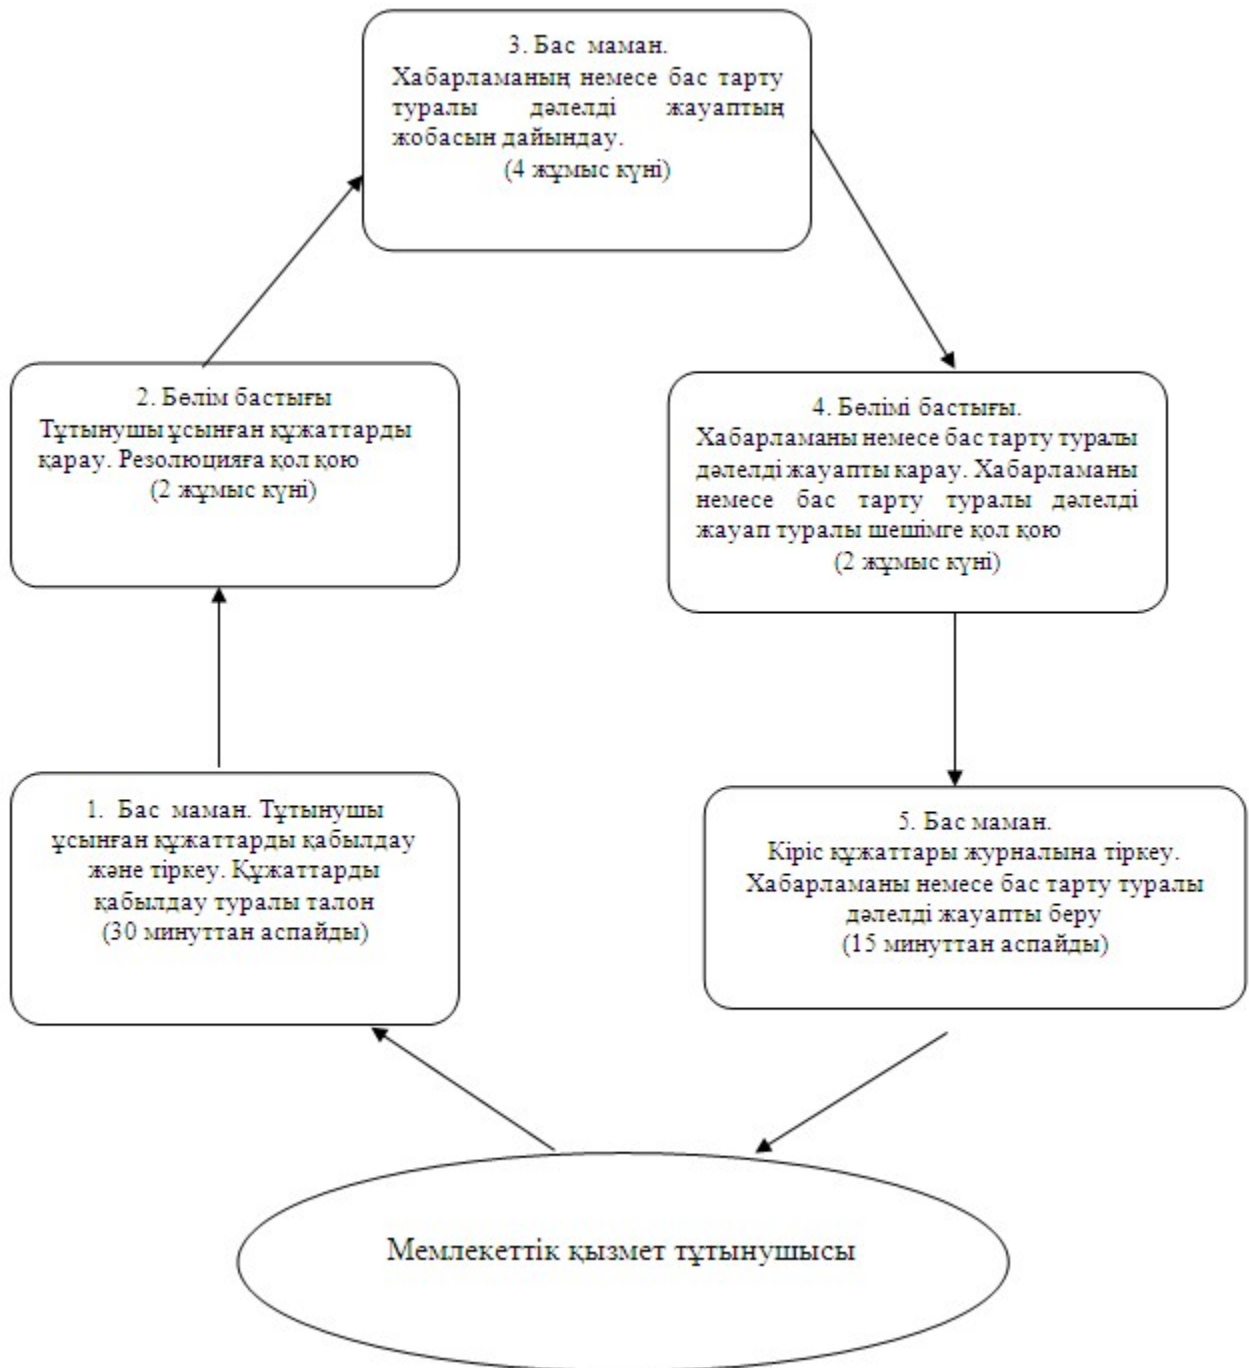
3. Бас маман.
Хабарламаның немесе бас тарту туралы дәлелді жауаптың жобасын дайындау.
(4 жұмыс күні)

2. Бөлім бастығы
Тұтынушы ұсынған құжаттарды қарау. Резолюцияға қол қою
(2 жұмыс күні)

4. Бөлімі бастығы.
Хабарламаны немесе бас тарту туралы дәлелді жауапты қарау. Хабарламаны немесе бас тарту туралы дәлелді жауап туралы шешімге қол қою
(2 жұмыс күні)

1. Бас маман. Тұтынушы ұсынған құжаттарды қабылдау және тіркеу. Құжаттарды қабылдау туралы талон
(30 минуттан аспайды)

5. Бас маман.
Кіріс құжаттары журналына тіркеу.
Хабарламаны немесе бас тарту туралы дәлелді жауапты беру
(15 минуттан аспайды)

Мемлекеттік қызмет тұтынушысы